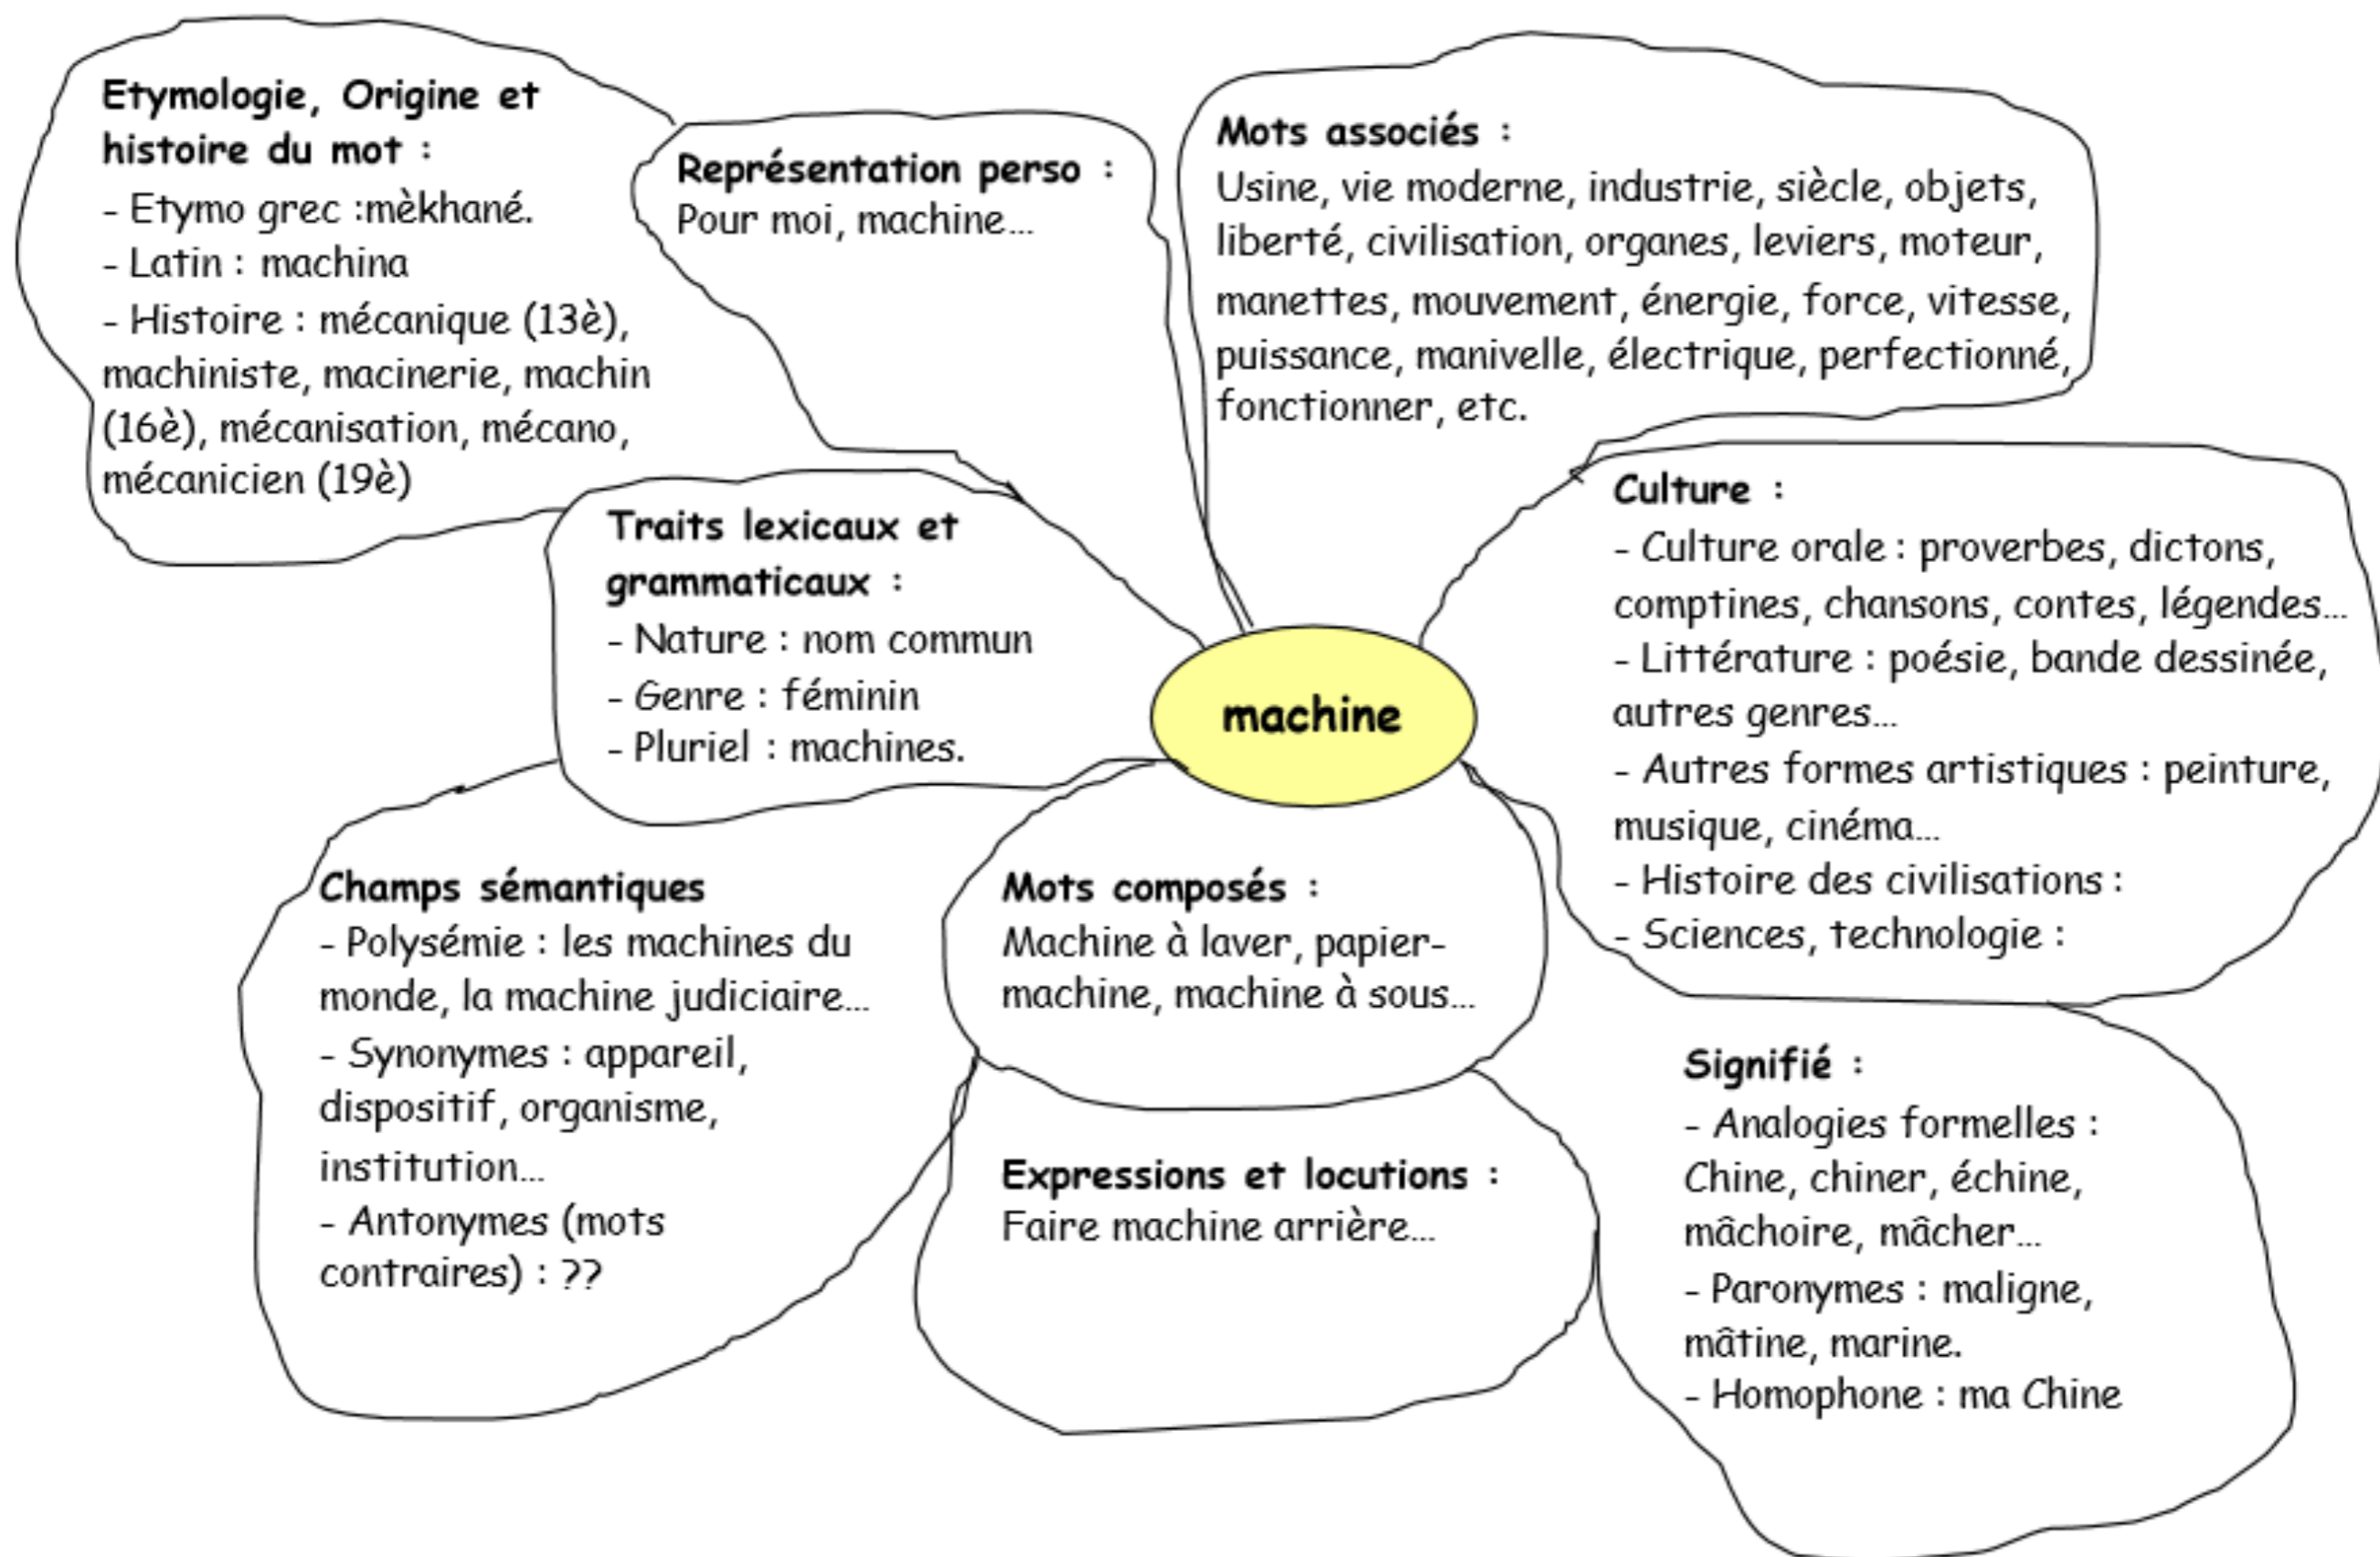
machine

Etymologie, Origine et histoire du mot :
- Etymo grec :mèkhané.
- Latin : machina
- Histoire : mécanique (13è), machiniste, macinerie, machin (16è), mécanisation, mécano, mécanicien (19è)

Représentation perso :
Pour moi, machine…

Mots associés :
Usine, vie moderne, industrie, siècle, objets, liberté, civilisation, organes, leviers, moteur, manettes, mouvement, énergie, force, vitesse, puissance, manivelle, électrique, perfectionné, fonctionner, etc.

Traits lexicaux et grammaticaux :
- Nature : nom commun
- Genre : féminin
- Pluriel : machines.

Culture :
- Culture orale : proverbes, dictons, comptines, chansons, contes, légendes…
- Littérature : poésie, bande dessinée, autres genres…
- Autres formes artistiques : peinture, musique, cinéma…
- Histoire des civilisations :
- Sciences, technologie :

Champs sémantiques
- Polysémie : les machines du monde, la machine judiciaire…
- Synonymes : appareil, dispositif, organisme, institution…
- Antonymes (mots contraires) : ??

Mots composés :
Machine à laver, papier-machine, machine à sous…

Expressions et locutions :
Faire machine arrière…

Signifié :
- Analogies formelles : Chine, chiner, échine, mâchoire, mâcher…
- Paronymes : maligne, mâtine, marine.
- Homophone : ma Chine